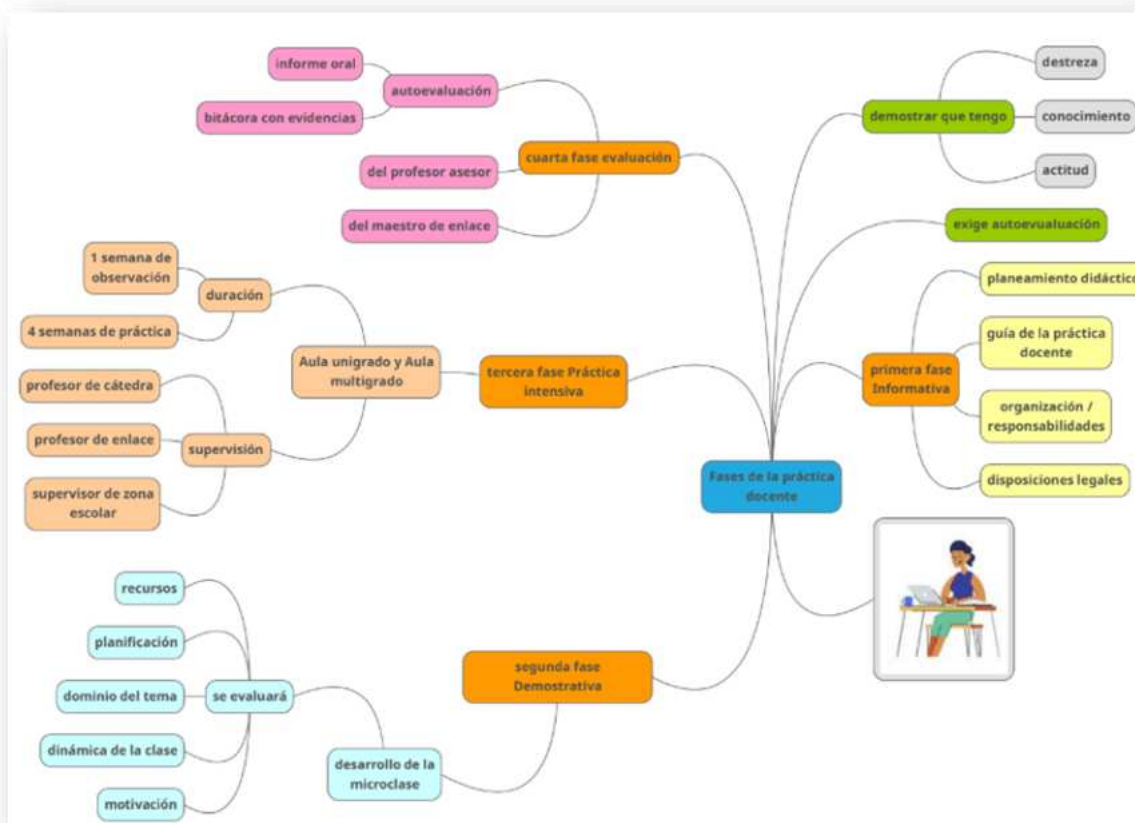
Fases de la práctica docente

cuarta fase evaluación
autoevaluación
informe oral
bitácora con evidencias
del profesor asesor
del maestro de enlace

demostrar que tengo
destreza
conocimiento
actitud

exige autoevualuación

primera fase Informativa
planeamiento didáctico
guía de la práctica docente
organización / responsabilidades
disposiciones legales

tercera fase Práctica intensiva
Aula unigrado y Aula multigrado
duración
1 semana de observación
4 semanas de práctica
supervisión
profesor de cátedra
profesor de enlace
supervisor de zona escolar

segunda fase Demostrativa
desarrollo de la microclase
se evaluará
recursos
planificación
dominio del tema
dinámica de la clase
motivación